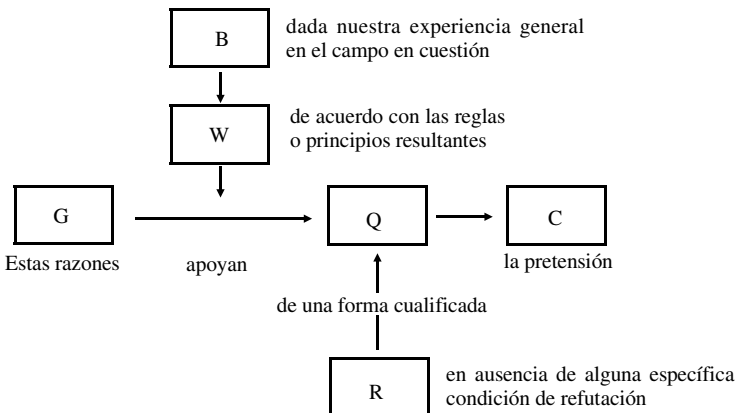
B

dada nuestra experiencia general en el campo en cuestión

W

de acuerdo con las reglas o principios resultantes

G

Q

C

Estas razones

apoyan

la pretensión

de una forma cualificada

R

en ausencia de alguna específica condición de refutación